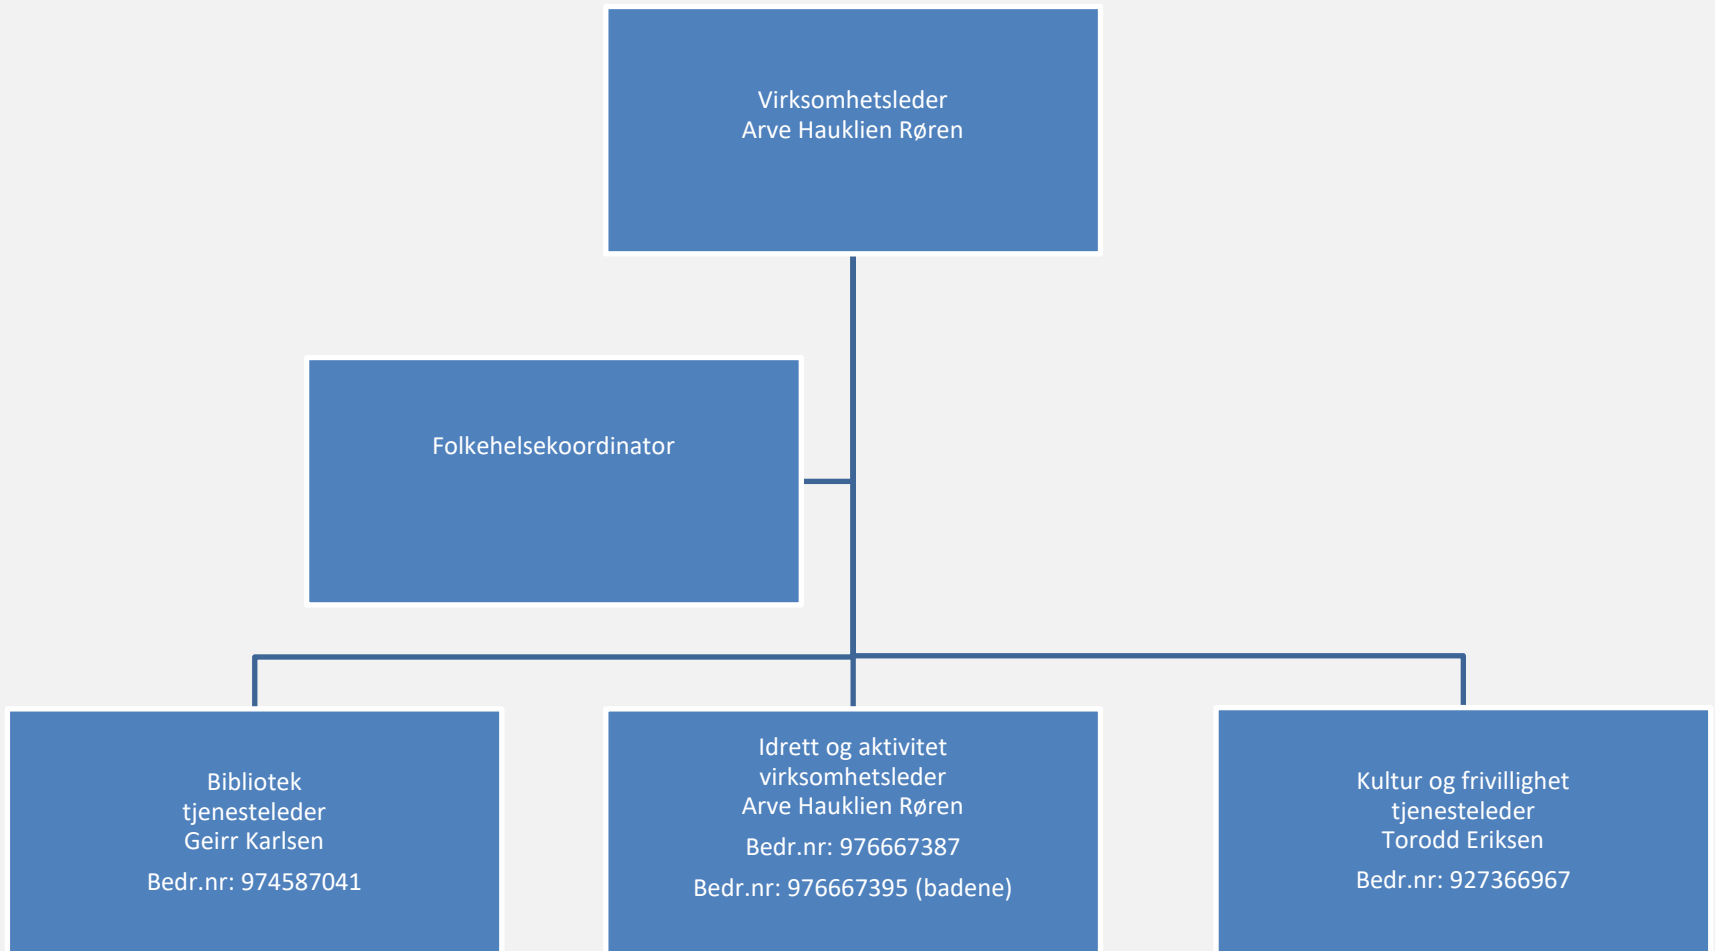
Virksomhetsleder
Arve Hauklien Røren

Folkehelsekoordinator

Bibliotek
tjenesteleder
Geirr Karlsen
Bedr.nr: 974587041

Idrett og aktivitet
virksomhetsleder
Arve Hauklien Røren
Bedr.nr: 976667387
Bedr.nr: 976667395 (badene)

Kultur og frivillighet
tjenesteleder
Torodd Eriksen
Bedr.nr: 927366967